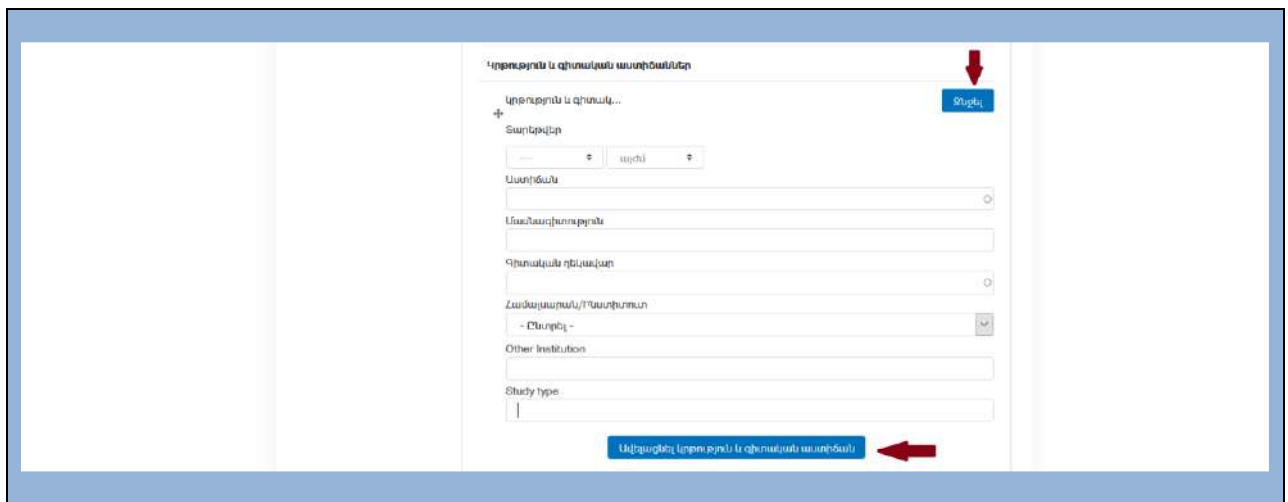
Կրթություն և գիտական աստիճաններ

Կրթություն և գիտակ...

Ջնջել

Տարեթվեր

- - - ամսի

Աստիճան

Մասնագիտություն

Գիտական ղեկավար

Համալսարան/Ինստիտուտ

- Ընտրել -

Other Institution

Study type

Ավելացնել կրթություն և գիտական աստիճան